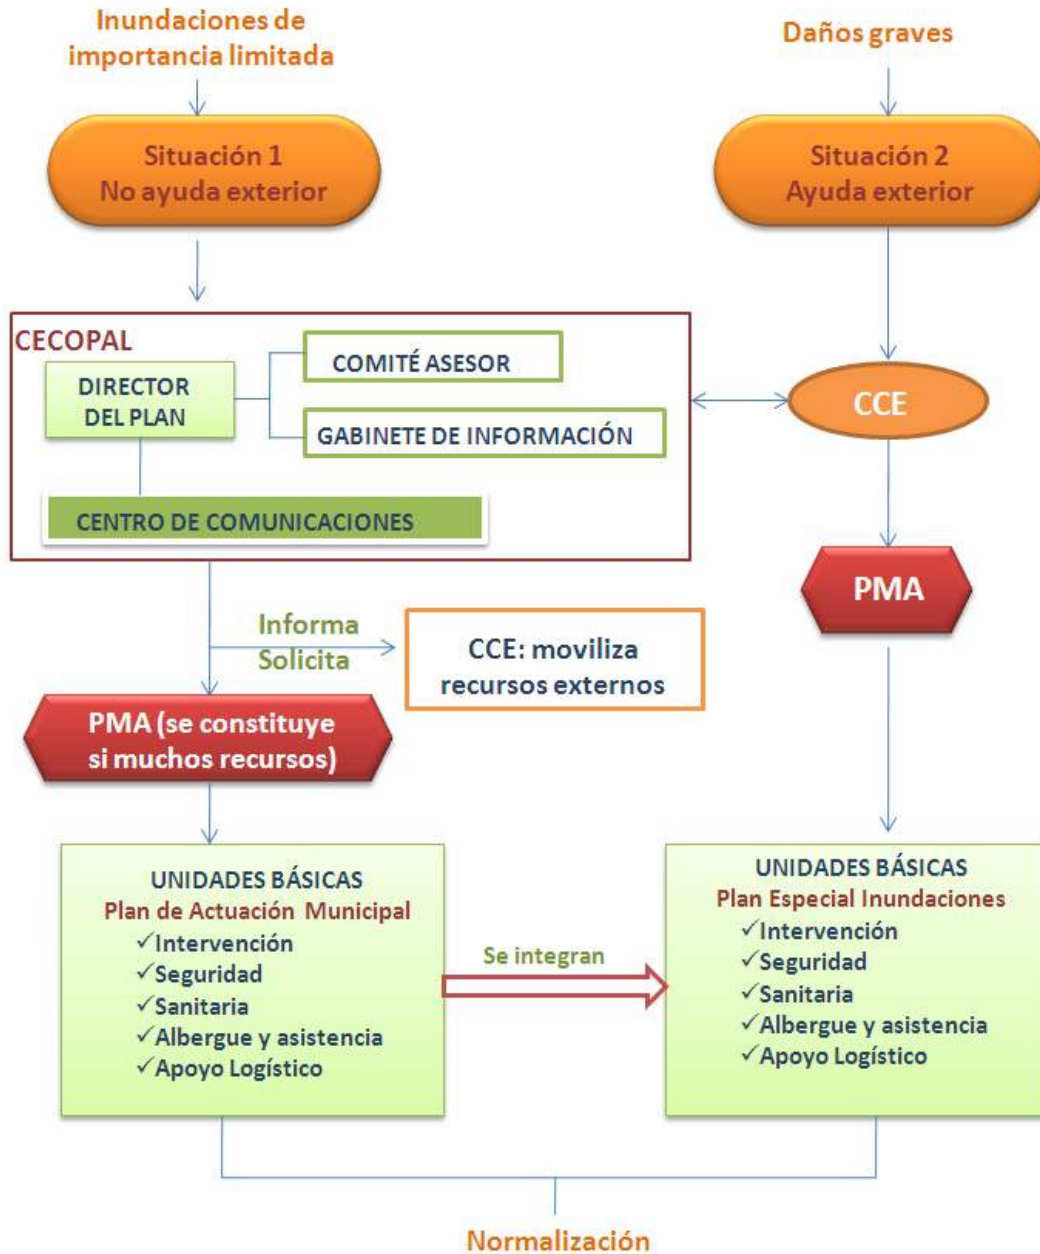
Inundaciones de importancia limitada

Daños graves

Situación 1
No ayuda exterior

Situación 2
Ayuda exterior

CECOPAL

DIRECTOR DEL PLAN

COMITÉ ASESOR

GABINETE DE INFORMACIÓN

CENTRO DE COMUNICACIONES

CCE

PMA

Informa
Solicita

CCE: moviliza recursos externos

PMA (se constituye si muchos recursos)

UNIDADES BÁSICAS
Plan de Actuación Municipal
✓Intervención
✓Seguridad
✓Sanitaria
✓Albergue y asistencia
✓Apoyo Logístico

Se integran

UNIDADES BÁSICAS
Plan Especial Inundaciones
✓Intervención
✓Seguridad
✓Sanitaria
✓Albergue y asistencia
✓Apoyo Logístico

Normalización